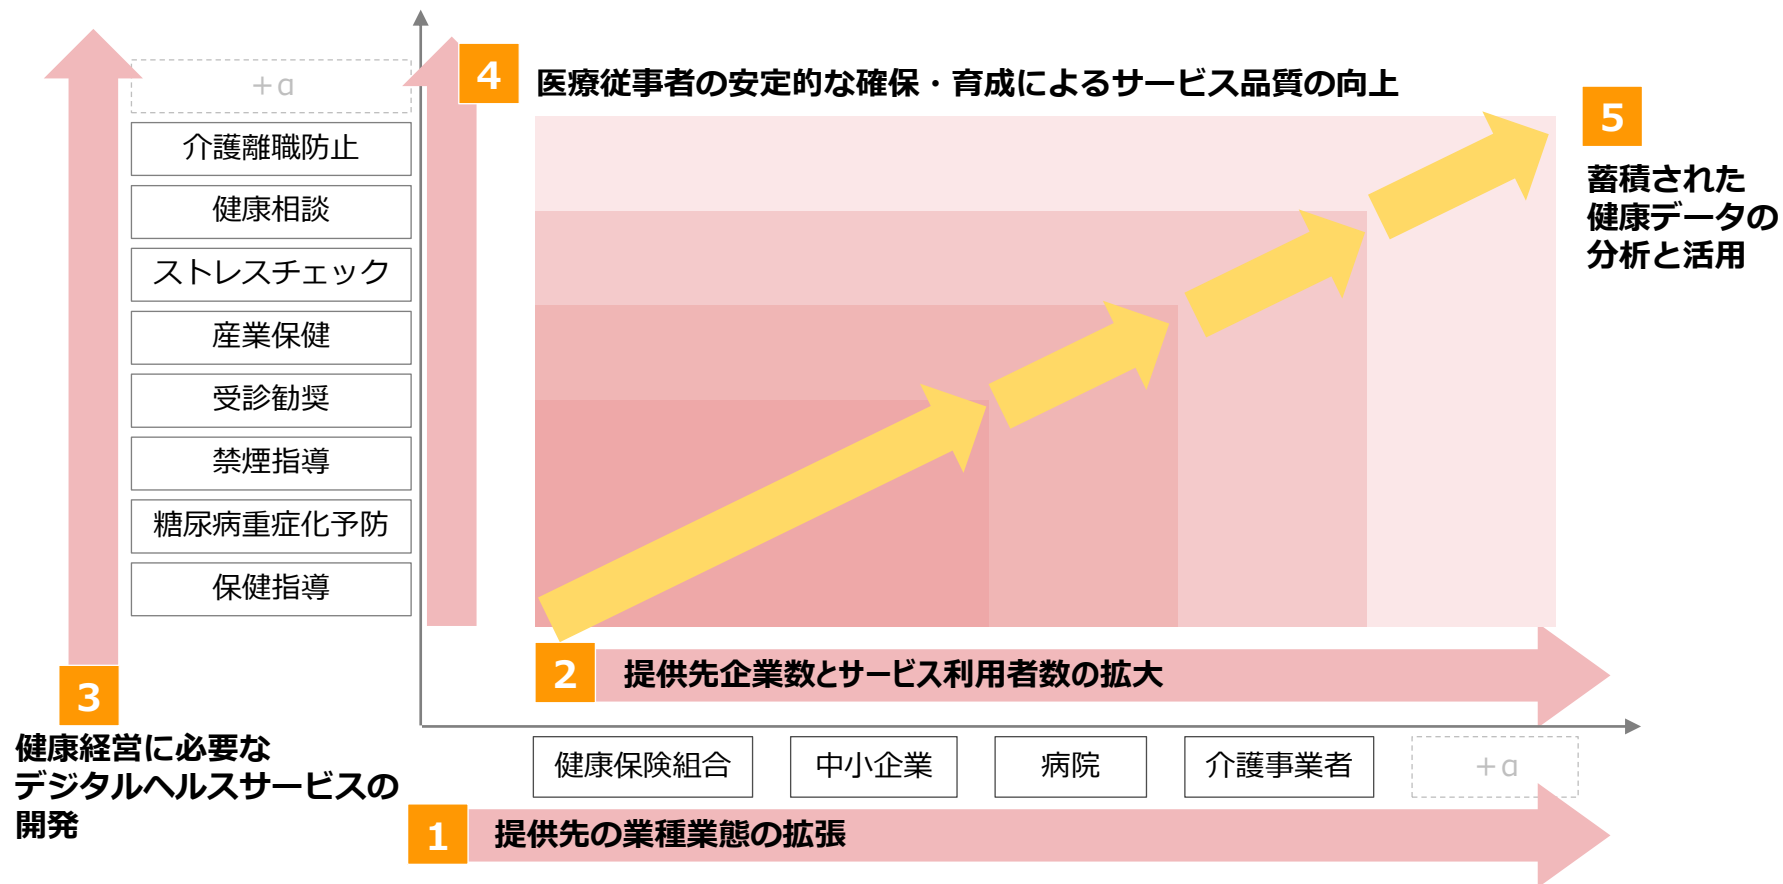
+α

介護離職防止

健康相談

ストレスチェック

産業保健

受診勧奨

禁煙指導

糖尿病重症化予防

保健指導

3

健康経営に必要なデジタルヘルスサービスの開発

4

医療従事者の安定的な確保・育成によるサービス品質の向上

5

蓄積された健康データの分析と活用

2

提供先企業数とサービス利用者数の拡大

健康保険組合

中小企業

病院

介護事業者

+α

1

提供先の業種業態の拡張